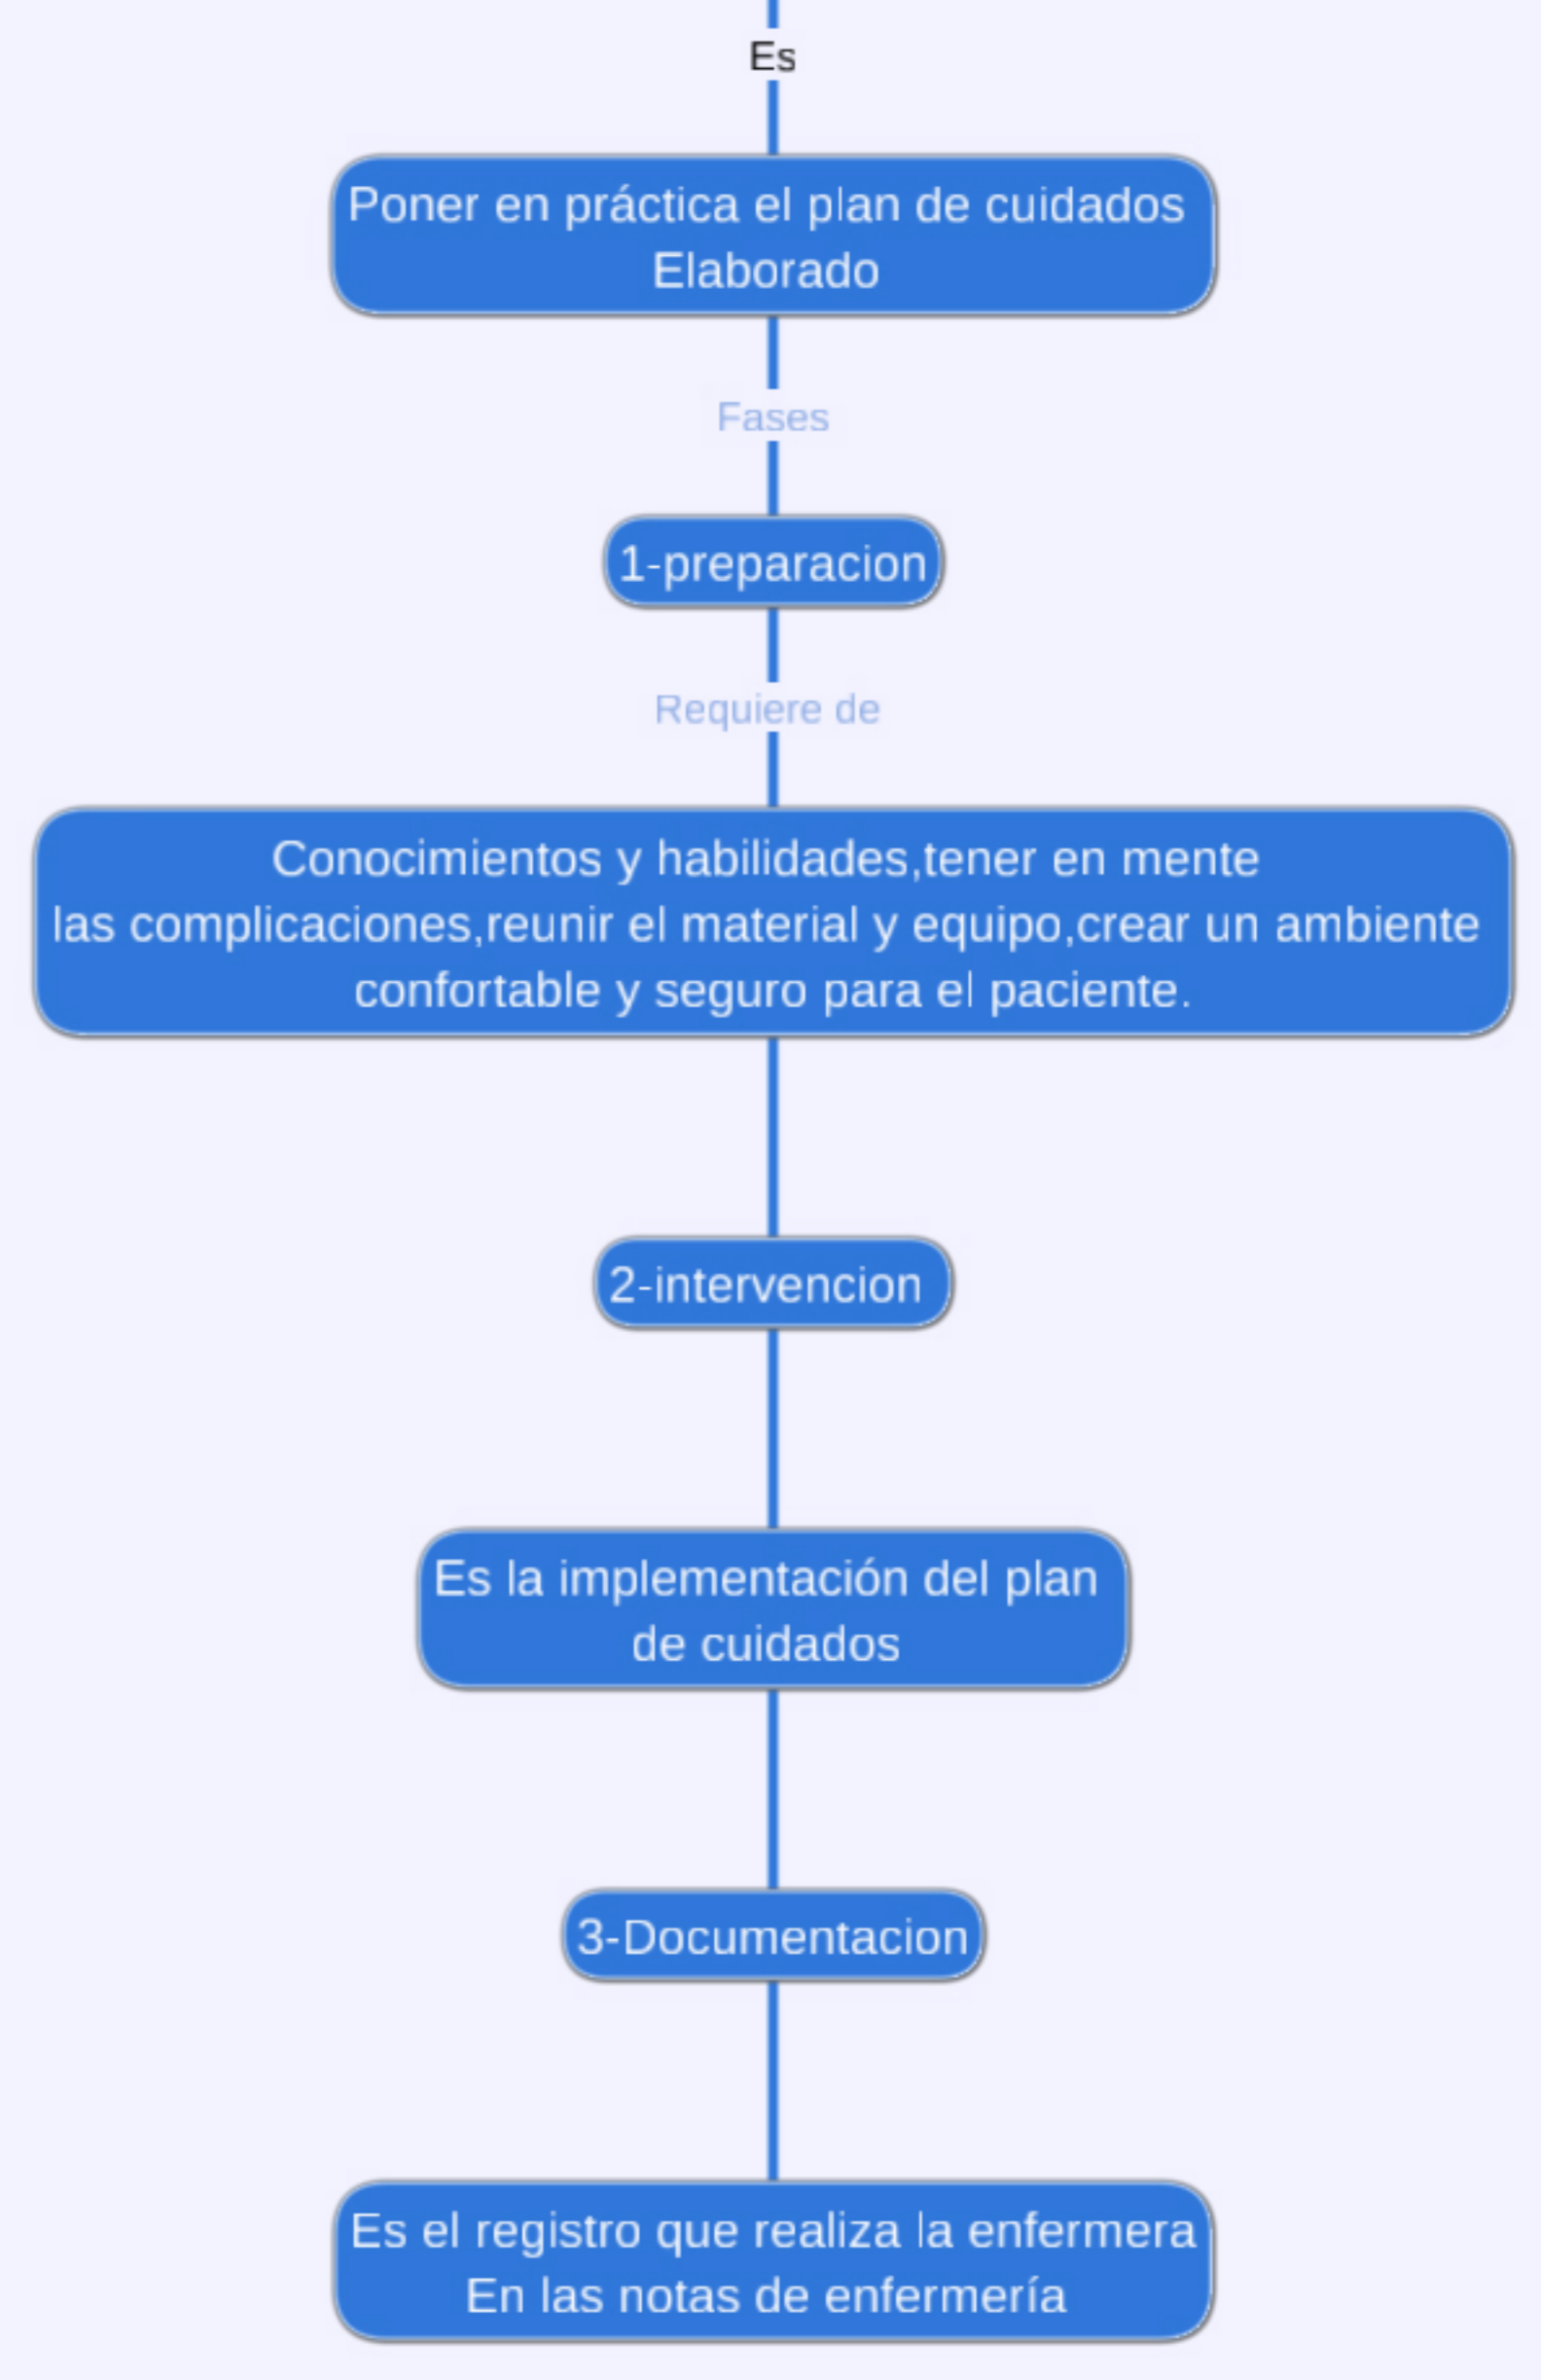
Es

Poner en práctica el plan de cuidados
Elaborado

Fases

1-preparacion

Requiere de

Conocimientos y habilidades,tener en mente
las complicaciones,reunir el material y equipo,crear un ambiente
confortable y seguro para el paciente.

2-intervencion

Es la implementación del plan
de cuidados

3-Documentacion

Es el registro que realiza la enfermera
En las notas de enfermería